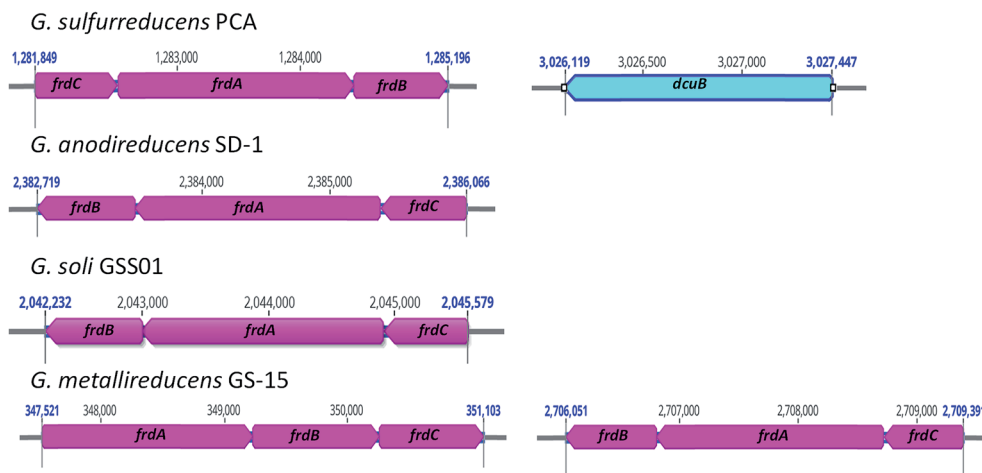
G. sulfurreducens PCA

1,281,849 1,283,000 1,284,000 1,285,196

frdC frdA frdB

3,026,119 3,026,500 3,027,000 3,027,447

dcuB

G. anodireducens SD-1

2,382,719 2,384,000 2,385,000 2,386,066

frdB frdA frdC

G. soli GSS01

2,042,232 2,043,000 2,044,000 2,045,000 2,045,579

frdB frdA frdC

G. metallireducens GS-15

347,521 348,000 349,000 350,000 351,103

frdA frdB frdC

2,706,051 2,707,000 2,708,000 2,709,000 2,709,3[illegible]

frdB frdA frdC